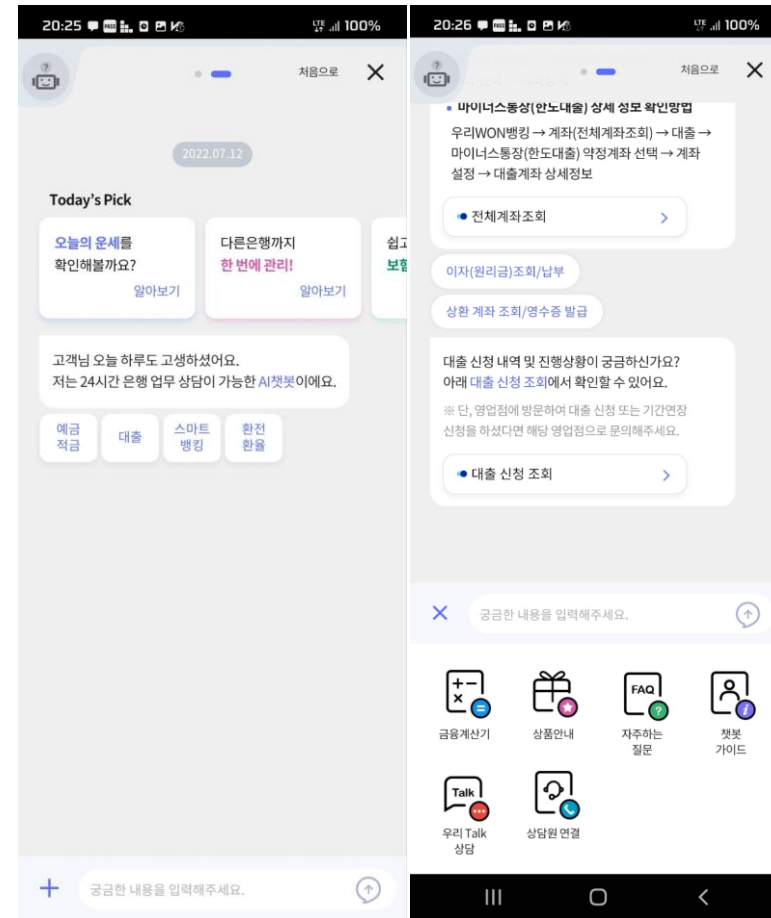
20:25 LTE 100%

처음으로 ✕

2022.07.12

Today's Pick

오늘의 운세를 확인해볼까요?
알아보기

다른은행까지 한 번에 관리!
알아보기

쉽고 보험

고객님 오늘 하루도 고생하셨어요.
저는 24시간 은행 업무 상담이 가능한 AI챗봇이에요.

예금 적금

대출

스마트 뱅킹

환전 환율

+ 궁금한 내용을 입력해주세요.

20:26 LTE 100%

처음으로 ✕

• 마이너스통장(한도대출) 상세 정보 확인방법

우리WON뱅킹 → 계좌(전체계좌조회) → 대출 → 마이너스통장(한도대출) 약정계좌 선택 → 계좌 설정 → 대출계좌 상세정보

전체계좌조회 >

이자(원리금)조회/납부

상환 계좌 조회/영수증 발급

대출 신청 내역 및 진행상황이 궁금하신가요?
아래 대출 신청 조회에서 확인할 수 있어요.

※ 단, 영업점에 방문하여 대출 신청 또는 기간연장 신청을 하셨다면 해당 영업점으로 문의해주세요.

대출 신청 조회 >

✕ 궁금한 내용을 입력해주세요.

금융계산기

상품안내

FAQ
자주하는 질문

챗봇 가이드

Talk
우리 Talk 상담

상담원 연결